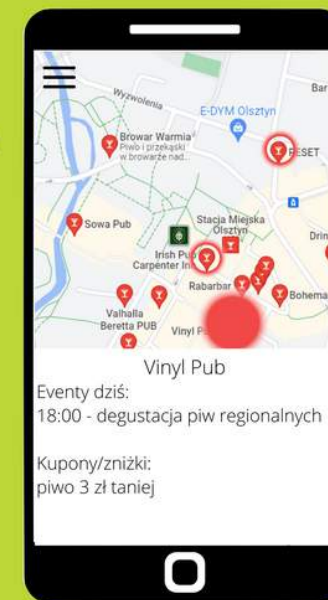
Bar

Wyzwolenia

E-DYM Olsztyn

Browar Warmia
Piwo i przekąski w browarze nad...

RESET

Sowa Pub

Stacja Miejska Olsztyn

Drin

Irish Pub Carpenter In

Rabarbar

Bohema

Valhalla Beretta PUB

Vinyl P

Vinyl Pub
Eventy dziś:
18:00 - degustacja piw regionalnych

Kupony/zniżki:
piwo 3 zł taniej